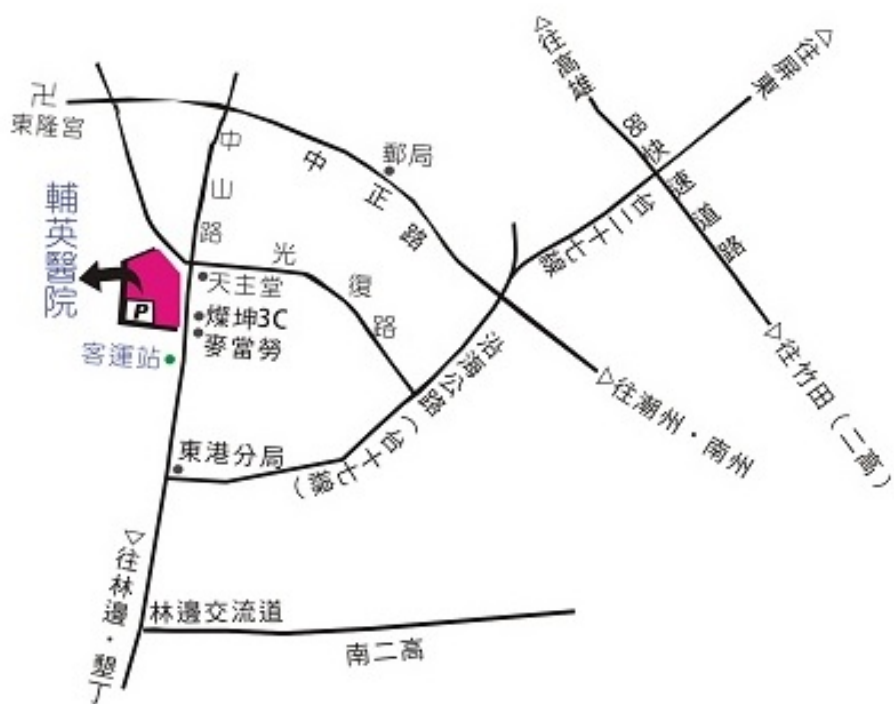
卍
東隆宮

輔英醫院

P

客運站

中山路

天主堂
燦坤3C
麥當勞

光復路

中正路

郵局

東港分局

沿海公路（台十七線）

台十七線

▷往高雄

▷往屏東

88快速道路

▷往竹田（二高）

▷往潮州．南州

▷往林邊．墾丁

林邊交流道

南二高